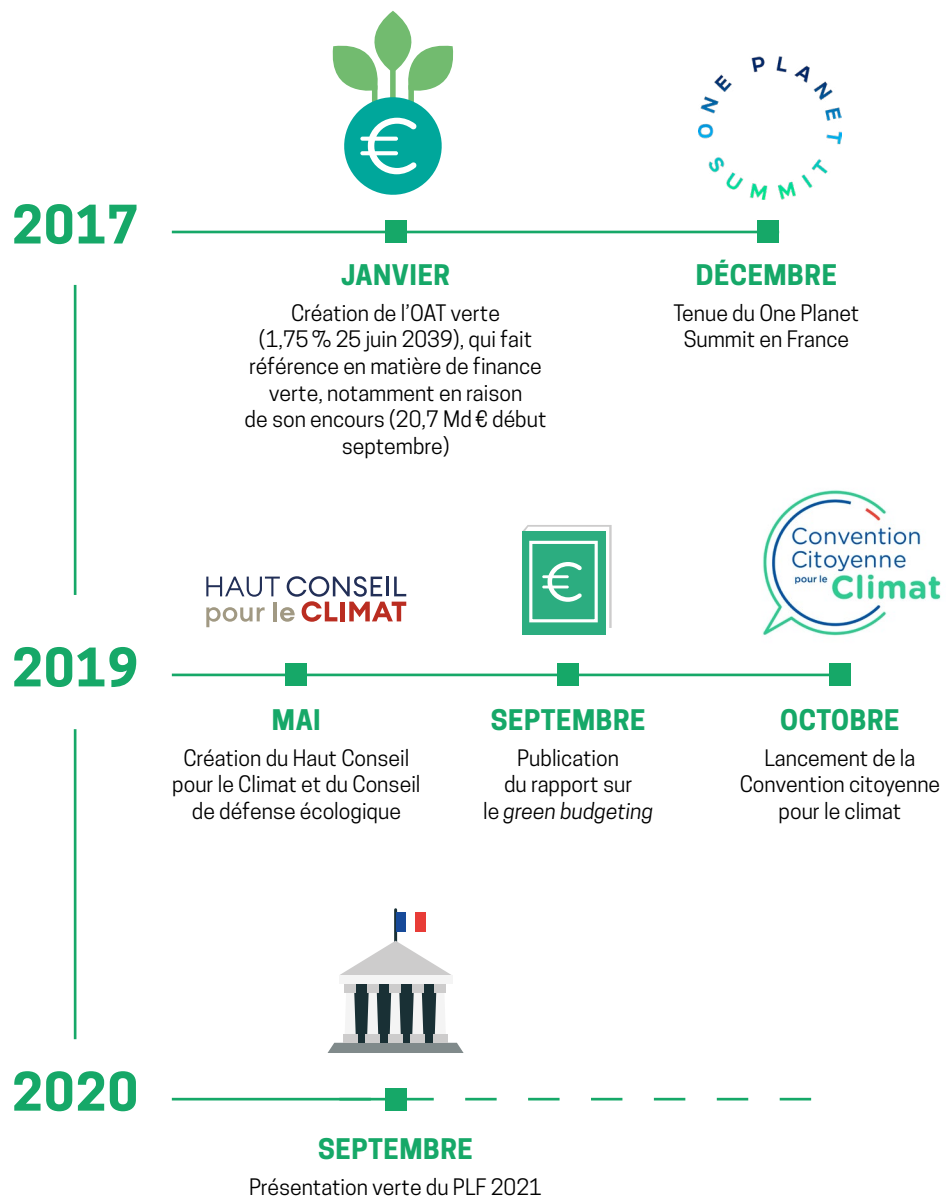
€

ONE PLANET SUMMIT

2017

JANVIER

Création de l'OAT verte (1,75 % 25 juin 2039), qui fait référence en matière de finance verte, notamment en raison de son encours (20,7 Md € début septembre)

DÉCEMBRE

Tenue du One Planet Summit en France

HAUT CONSEIL pour le CLIMAT

€

Convention Citoyenne pour le Climat

2019

MAI

Création du Haut Conseil pour le Climat et du Conseil de défense écologique

SEPTEMBRE

Publication du rapport sur le *green budgeting*

OCTOBRE

Lancement de la Convention citoyenne pour le climat

2020

SEPTEMBRE

Présentation verte du PLF 2021